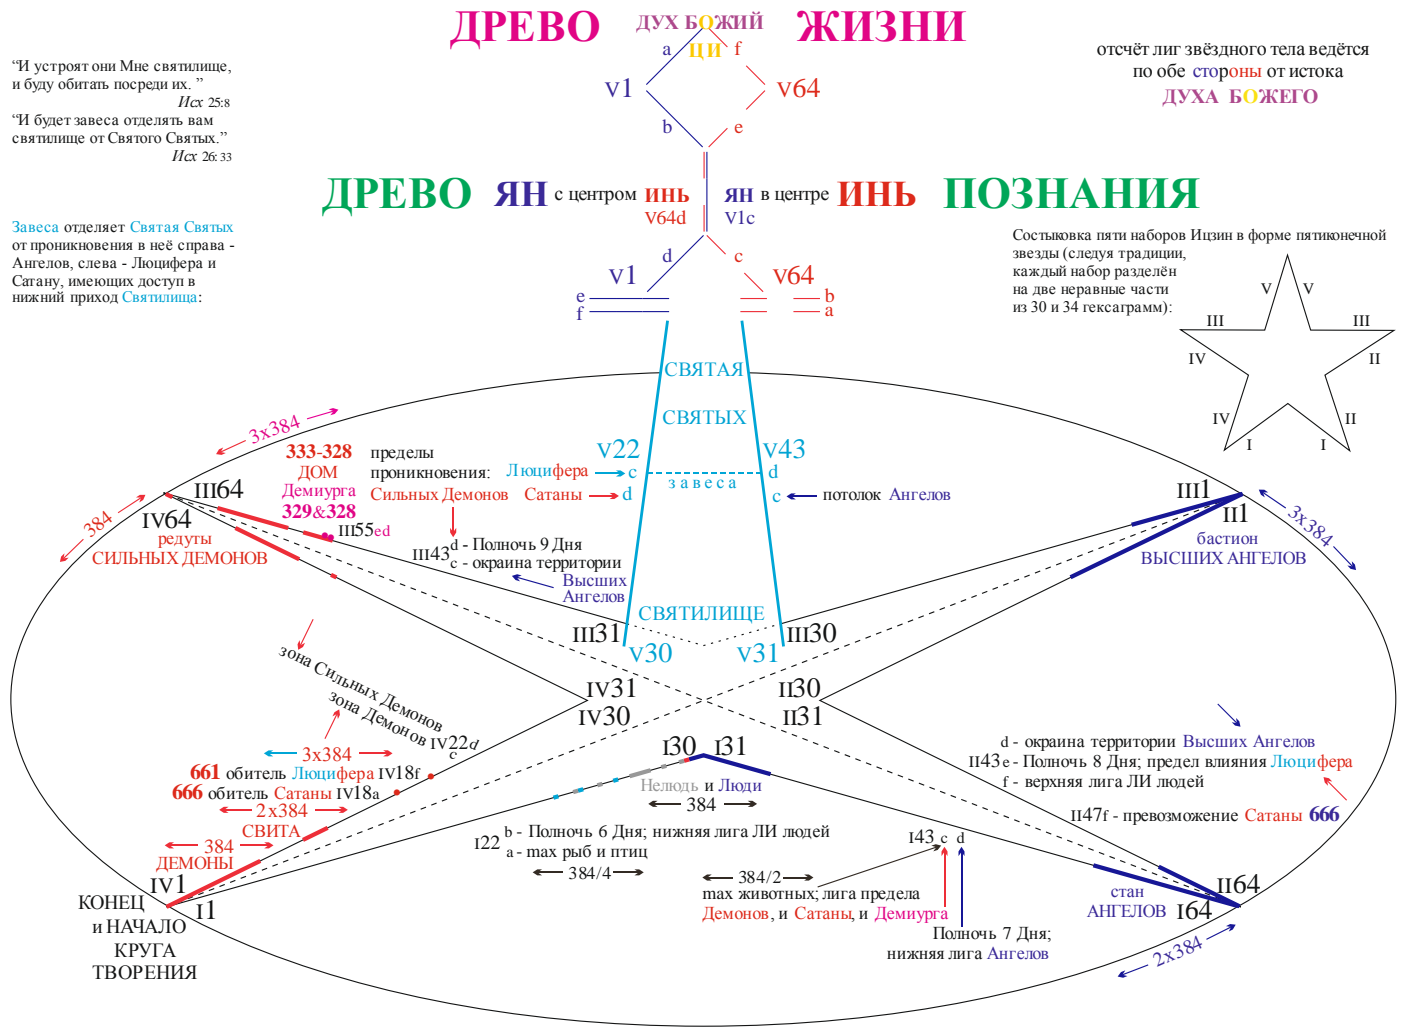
ДРЕВО ДУХ БОЖИЙ ЖИЗНИ

a ЦИ f
V1 V64
b e

"И устроят они Мне святилище, и буду обитать посреди их."
Исх 25:8
"И будет завеса отделять вам святилище от Святого Святых."
Исх 26:33

отсчёт лиг звёздного тела ведётся по обе стороны от истока ДУХА БОЖЕГО

ДРЕВО ЯН с центром ИНЬ V64d ЯН в центре ИНЬ V1c ПОЗНАНИЯ

Завеса отделяет Святая Святых от проникновения в неё справа - Ангелов, слева - Люцифера и Сатану, имеющих доступ в нижний приход Святилища:

Состыковка пяти наборов Ицзин в форме пятиконечной звезды (следуя традиции, каждый набор разделён на две неравные части из 30 и 34 гексаграмм):

V V III III IV II IV II I I

d c
V1 V64
e f b a

СВЯТАЯ СВЯТЫХ

3x384
333-328 ДОМ Демиурга 329&328
пределы проникновения: Люцифера → c Сильных Демонов Сатаны → d
V22 V43
c завеса d
c ← потолок Ангелов
III64
384
IV64 редуты СИЛЬНЫХ ДЕМОНОВ
III55ed
III43 d - Полночь 9 Дня c - окраина территории Высших Ангелов
III1 II1 бастион ВЫСШИХ АНГЕЛОВ
3x384
СВЯТИЛИЩЕ
III31 III30
V30 V31
IV31 IV30 II30 II31
зона Сильных Демонов
зона Демонов IV22d c
3x384
661 обитель Люцифера IV18f
666 обитель Сатаны IV18a
2x384 СВИТА
384 ДЕМОНЫ
IV1 I1
КОНЕЦ и НАЧАЛО КРУГА ТВОРЕНИЯ
I30 I31
Нелюдь и Люди
384
I22 b - Полночь 6 Дня; нижняя лига ЛИ людей a - max рыб и птиц
384/4
384/2
max животных; лига предела Демонов, и Сатаны, и Демиурга
I43 c d
Полночь 7 Дня; нижняя лига Ангелов
d - окраина территории Высших Ангелов
II43 e - Полночь 8 Дня; предел влияния Люцифера
f - верхняя лига ЛИ людей
II47f - превозможение Сатаны 666
стан АНГЕЛОВ I64 II64
2x384